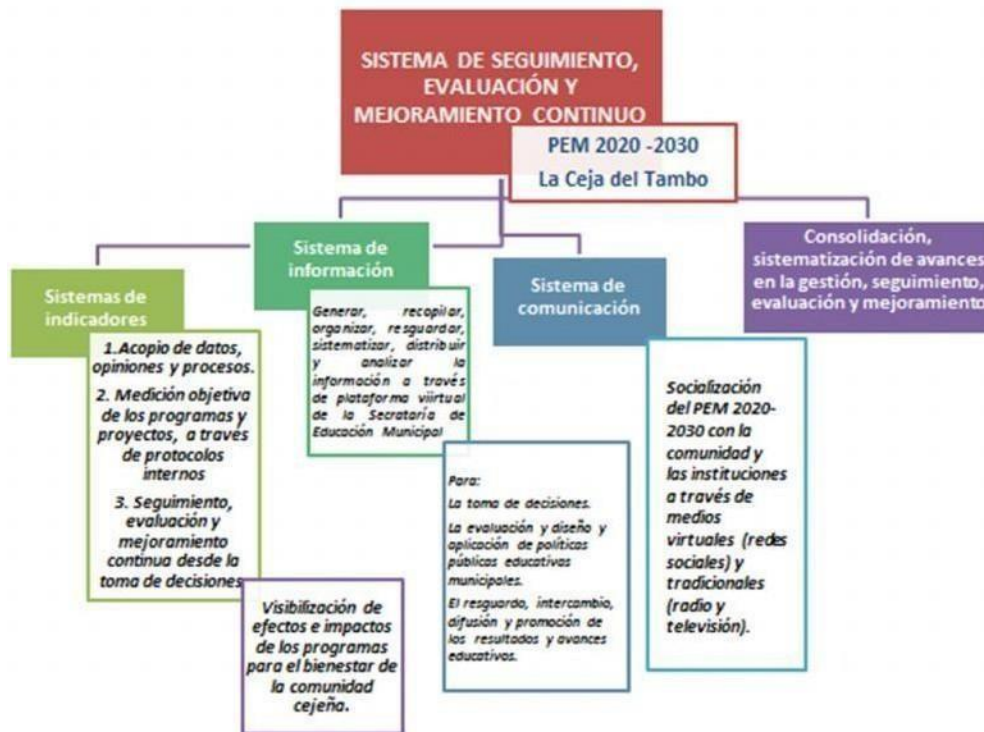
SISTEMA DE SEGUIMIENTO, EVALUACIÓN Y MEJORAMIENTO CONTINUO

PEM 2020 -2030

La Ceja del Tambo

Sistemas de indicadores

1.Acopio de datos, opiniones y procesos.

2. Medición objetiva de los programas y proyectos, a traves de protocolos internos

3. Seguimiento, evaluación y mejoramiento continuo desde la toma de decisiones

Visibilización de efectos e impactos de los programas para el bienestar de la comunidad cejeña.

Sistema de información

Generar, recopilar, organizar, resguardar, sistematizar, distribuir y analizar la información a través de plataforma viirtual de la Secretaría de Educación Municipal

Sistema de comunicación

Para:

La toma de decisiones.

La evaluación y diseño y aplicación de políticas públicas educativas municipales.

El resguardo, intercambio, difusión y promoción de los resultados y avances educativos.

Socialización del PEM 2020-2030 con la comunidad y las instituciones a través de medios virtuales (redes sociales) y tradicionales (radio y televisión).

Consolidación, sistematización de avances en la gestión, seguimiento, evaluación y mejoramiento